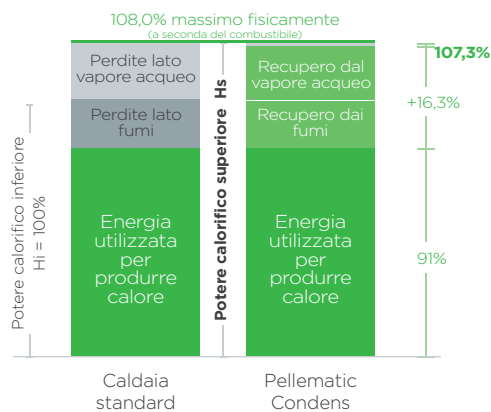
108,0% massimo fisicamente
(a seconda del combustibile)

Potere calorifico inferiore
Hi = 100%

Perdite lato vapore acqueo

Perdite lato fumi

Energia utilizzata per produrre calore

Potere calorifico superiore Hs

Recupero dal vapore acqueo

Recupero dai fumi

Energia utilizzata per produrre calore

107,3%

+16,3%

91%

Caldaia standard

Pellematic Condens